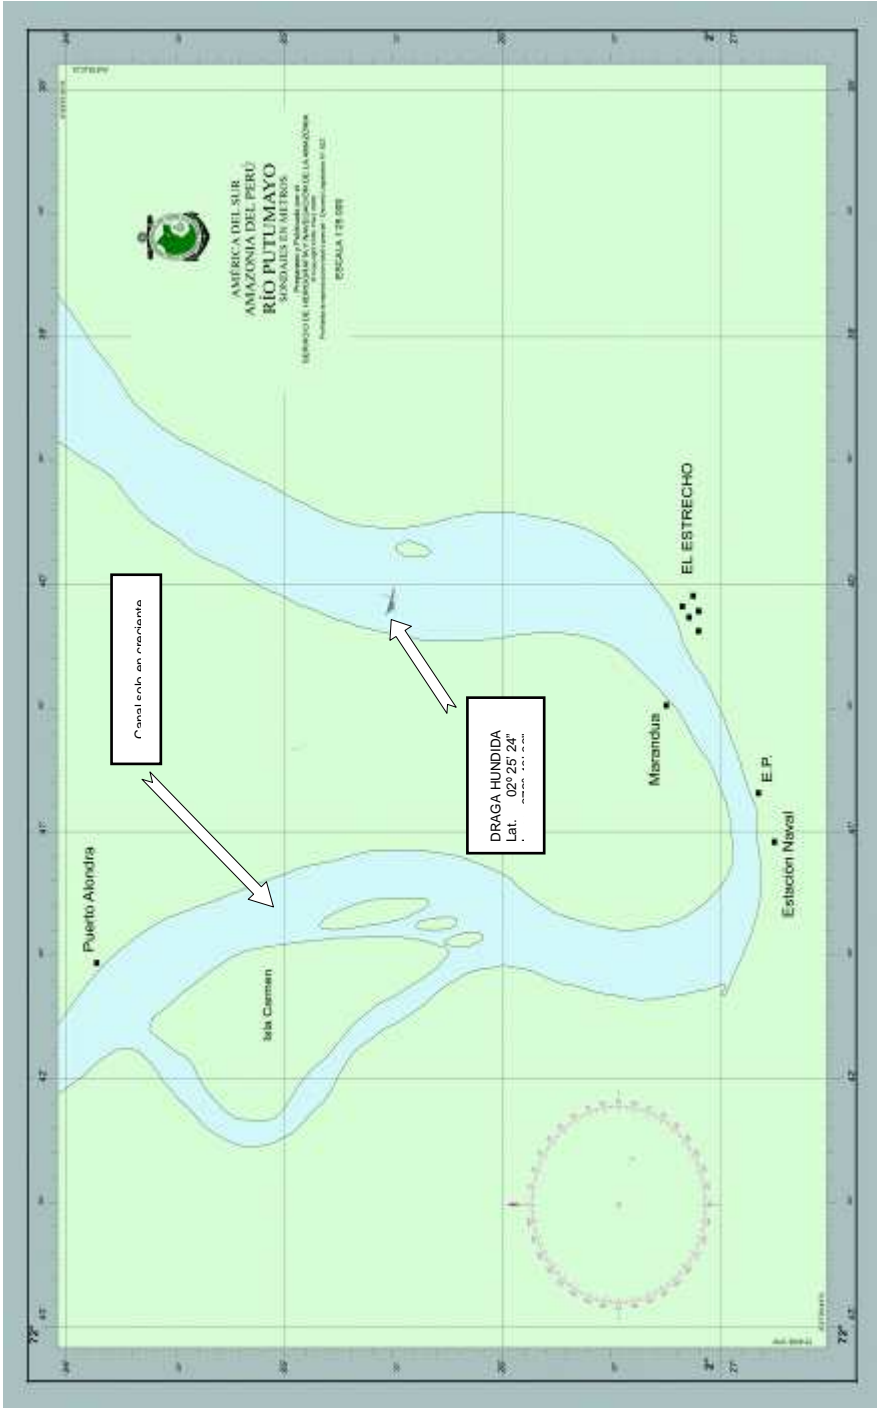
AMÉRICA DEL SUR
AMAZONIA DEL PERÚ
RÍO PUTUMAYO
SONDAJES EN METROS

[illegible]

ESCALA 1:25 000

EL ESTRECHO

Marandua

E.P.

Estación Naval

Puerto Alondra

Isla Carmen

Canal sol en creciente

DRAGA HUNDIDA
Lat. 02° 25' 24"
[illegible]

72°

42

41

40

39

2°

27